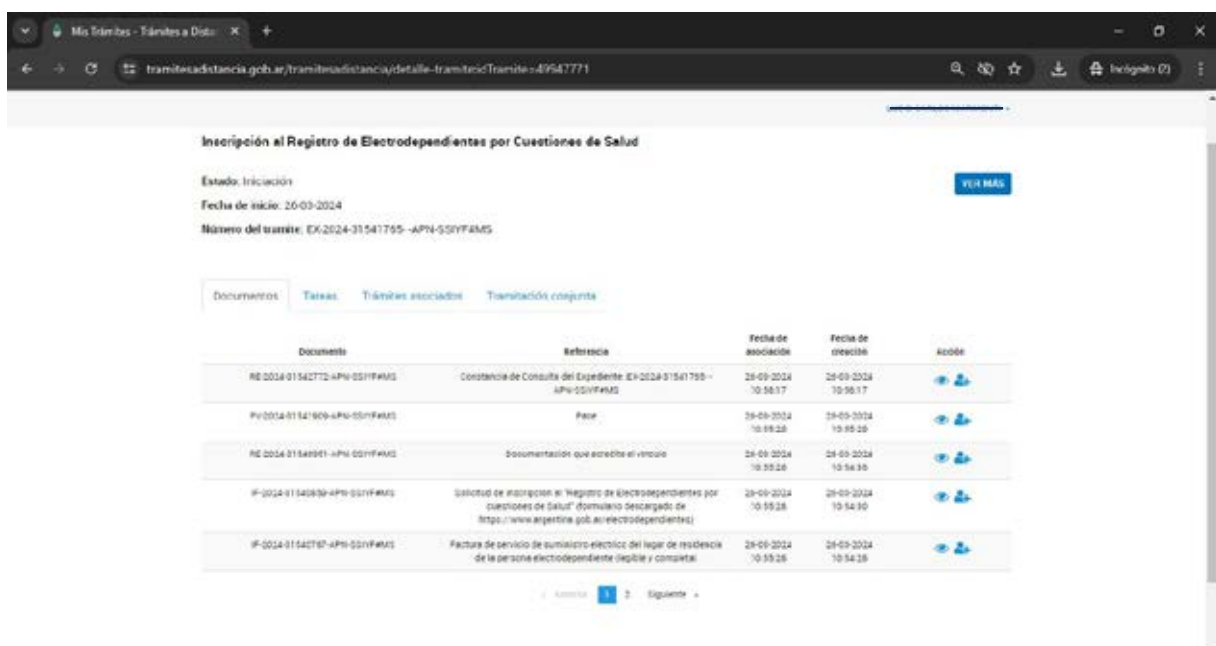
Mis Trámites - Trámites a Dista ×

tramitesadistancia.gob.ar/tramitesadistancia/detalle-tramite?idTramite=49547771

Incógnito (2)

Inscripción al Registro de Electrodependientes por Cuestiones de Salud

Estado: Iniciación

Fecha de inicio: 26-03-2024

Número del tramite: EX-2024-31541765- -APN-SSIYF#MS

VER MÁS

Documentos | Tareas | Trámites asociados | Tramitación conjunta

| Documento | Referencia | Fecha de asociación | Fecha de creación | Acción |
|---|---|---|---|---|
| RE-2024-31542772-APN-SSIYF#MS | Constancia de Consulta del Expediente: EX-2024-31541765- -APN-SSIYF#MS | 26-03-2024 10:56:17 | 26-03-2024 10:56:17 | |
| PV-2024-31541909-APN-SSIYF#MS | Pase | 26-03-2024 10:55:28 | 26-03-2024 10:55:28 | |
| RE-2024-31540951-APN-SSIYF#MS | Documentación que acredite el vínculo | 26-03-2024 10:55:26 | 26-03-2024 10:54:35 | |
| IF-2024-31540839-APN-SSIYF#MS | Solicitud de inscripción al "Registro de Electrodependientes por cuestiones de Salud" (formulario descargado de https://www.argentina.gob.ar/electrodependientes) | 26-03-2024 10:55:26 | 26-03-2024 10:54:30 | |
| IF-2024-31540767-APN-SSIYF#MS | Factura de servicio de suministro eléctrico del lugar de residencia de la persona electrodependiente (legible y completa) | 26-03-2024 10:55:26 | 26-03-2024 10:54:26 | |

« Anterior 1 2 Siguiente »